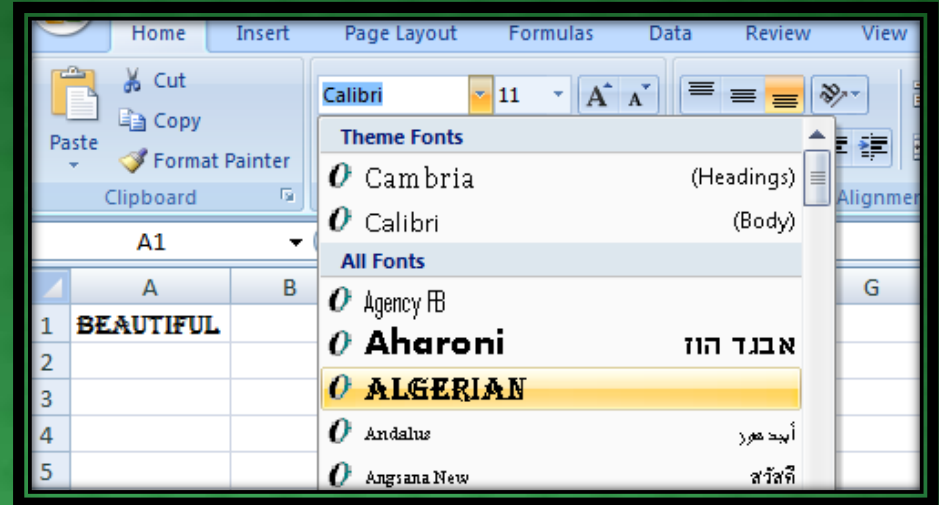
Home Insert Page Layout Formulas Data Review View

Paste
Cut
Copy
Format Painter
Clipboard

Calibri 11
A A

Alignme

Theme Fonts
O Cambria (Headings)
O Calibri (Body)
All Fonts
O Agency FB
O Aharoni אבגד הוז
O ALGERIAN
O Andalus أبجد هوز
O Angsana New สวัสดี

A1

| | A | B | G |
|---|---|---|---|
| 1 | BEAUTIFUL | | |
| 2 | | | |
| 3 | | | |
| 4 | | | |
| 5 | | | |